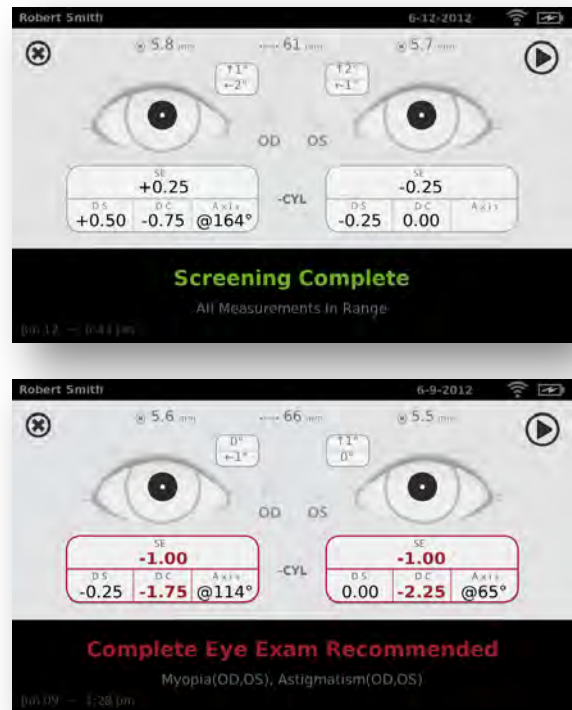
Robert Smith 6-12-2012

5.8 mm 61 mm 5.7 mm

↑1° ←2°

↑2° ←1°

OD OS

SE +0.25

DS +0.50 DC -0.75 Axis @164°

-CYL

SE -0.25

DS -0.25 DC 0.00 Axis

Screening Complete

All Measurements In Range

Jun 12 — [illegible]

Robert Smith 6-9-2012

5.6 mm 66 mm 5.5 mm

0° ←1°

↑1° 0°

OD OS

SE -1.00

DS -0.25 DC -1.75 Axis @114°

-CYL

SE -1.00

DS 0.00 DC -2.25 Axis @65°

Complete Eye Exam Recommended

Myopia(OD,OS), Astigmatism(OD,OS)

Jun 09 — 1:28 pm